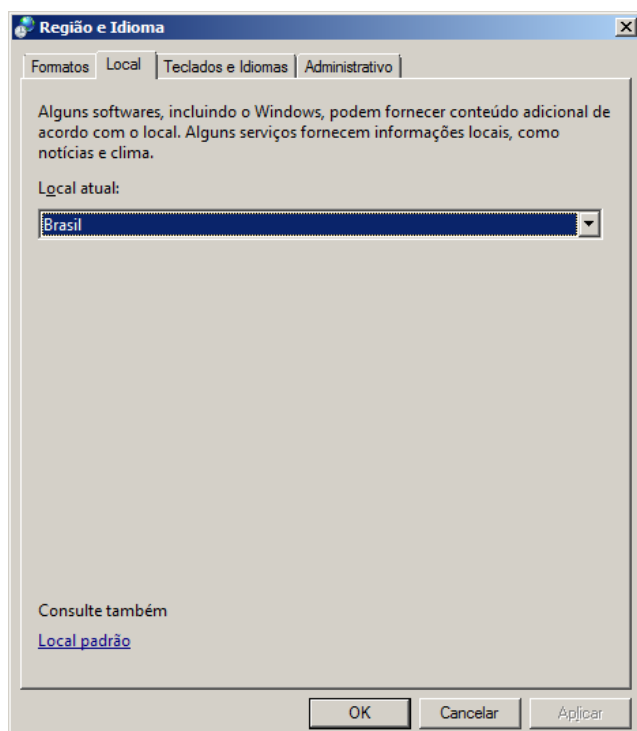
Região e Idioma

Formatos | Local | Teclados e Idiomas | Administrativo

Alguns softwares, incluindo o Windows, podem fornecer conteúdo adicional de acordo com o local. Alguns serviços fornecem informações locais, como notícias e clima.

Local atual:

Brasil

Consulte também

Local padrão

OK | Cancelar | Aplicar